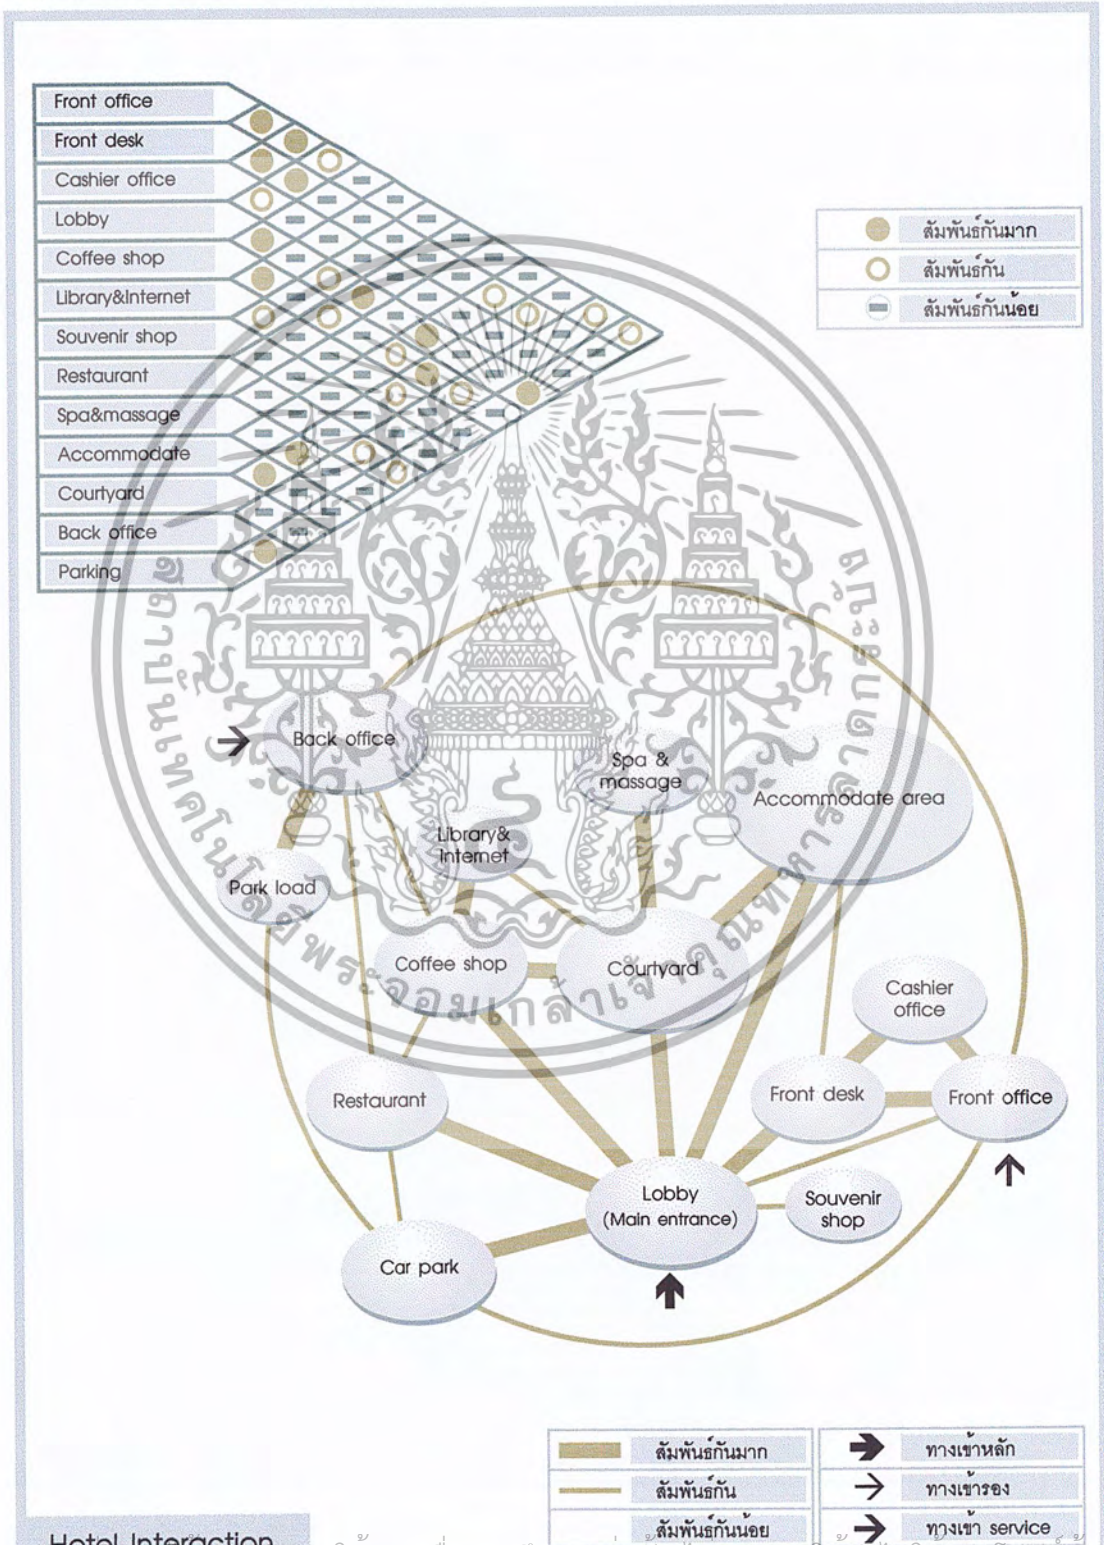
Front office
Front desk
Cashier office
Lobby
Coffee shop
Library&Internet
Souvenir shop
Restaurant
Spa&massage
Accommodate
Courtyard
Back office
Parking

สัมพันธ์กันมาก
สัมพันธ์กัน
สัมพันธ์กันน้อย

Back office
Spa & massage
Accommodate area
Library& Internet
Park load
Coffee shop
Courtyard
Cashier office
Restaurant
Front desk
Front office
Lobby (Main entrance)
Souvenir shop
Car park

สัมพันธ์กันมาก
สัมพันธ์กัน
สัมพันธ์กันน้อย
ทางเข้าหลัก
ทางเข้ารอง
ทางเข้า service

Hotel Interaction